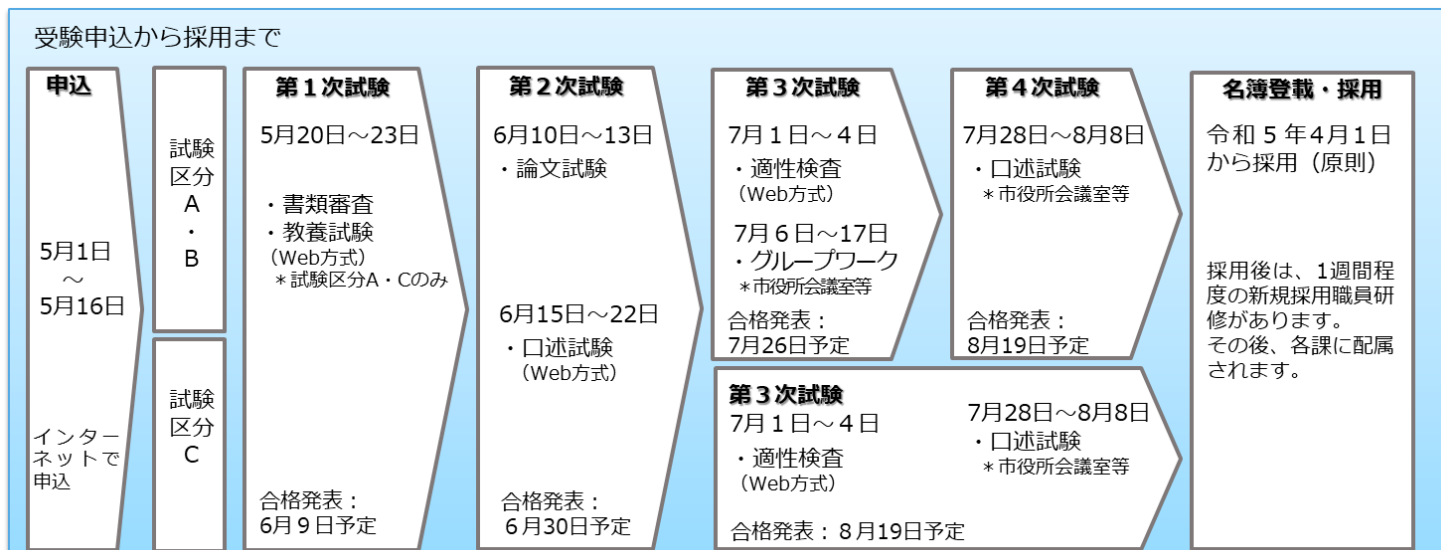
受験申込から採用まで

申込

5月1日
～
5月16日

インターネットで申込

試験区分
A
・
B

試験区分
C

第1次試験
5月20日～23日

・書類審査
・教養試験
（Web方式）
＊試験区分A・Cのみ

合格発表：
6月9日予定

第2次試験
6月10日～13日
・論文試験

6月15日～22日
・口述試験
（Web方式）

合格発表：
6月30日予定

第3次試験
7月1日～4日
・適性検査
（Web方式）

7月6日～17日
・グループワーク
＊市役所会議室等

合格発表：
7月26日予定

第4次試験
7月28日～8月8日
・口述試験
＊市役所会議室等

合格発表：
8月19日予定

第3次試験
7月1日～4日
・適性検査
（Web方式）

7月28日～8月8日
・口述試験
＊市役所会議室等

合格発表：8月19日予定

名簿登載・採用
令和5年4月1日から採用（原則）

採用後は、1週間程度の新規採用職員研修があります。
その後、各課に配属されます。